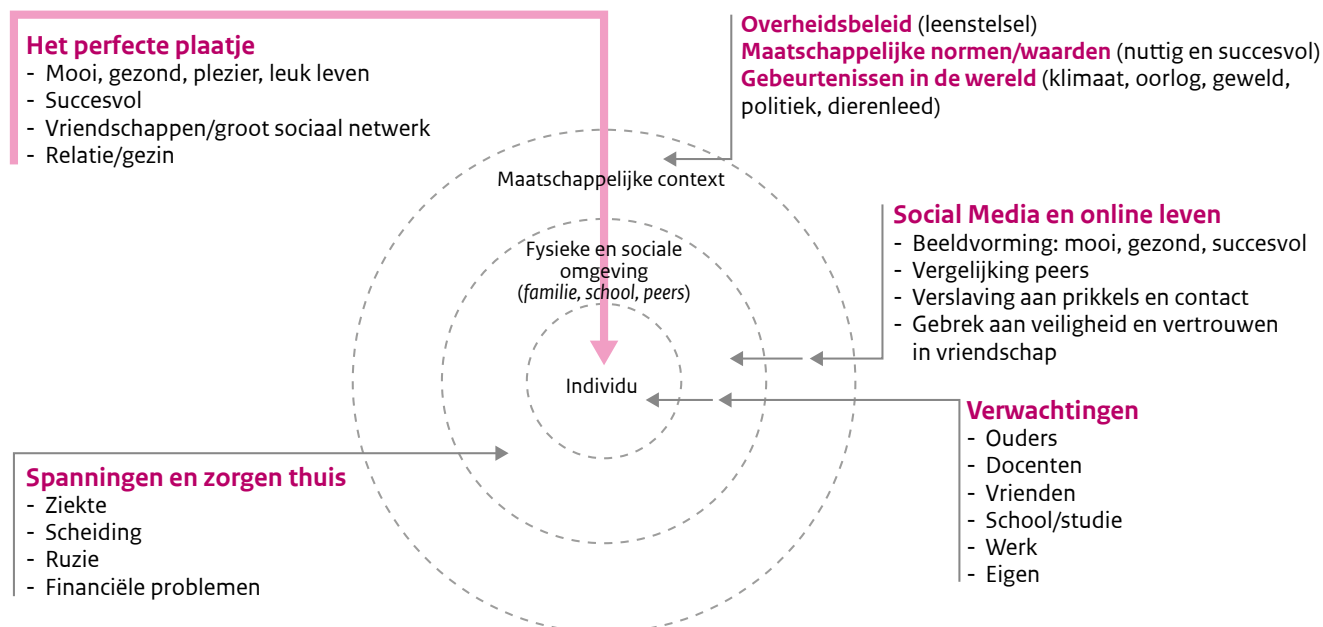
**Het perfecte plaatje**
- Mooi, gezond, plezier, leuk leven
- Succesvol
- Vriendschappen/groot sociaal netwerk
- Relatie/gezin

**Overheidsbeleid** (leenstelsel)
**Maatschappelijke normen/waarden** (nuttig en succesvol)
**Gebeurtenissen in de wereld** (klimaat, oorlog, geweld, politiek, dierenleed)

Maatschappelijke context

Fysieke en sociale omgeving (*familie, school, peers*)

Individu

**Social Media en online leven**
- Beeldvorming: mooi, gezond, succesvol
- Vergelijking peers
- Verslaving aan prikkels en contact
- Gebrek aan veiligheid en vertrouwen in vriendschap

**Verwachtingen**
- Ouders
- Docenten
- Vrienden
- School/studie
- Werk
- Eigen

**Spanningen en zorgen thuis**
- Ziekte
- Scheiding
- Ruzie
- Financiële problemen